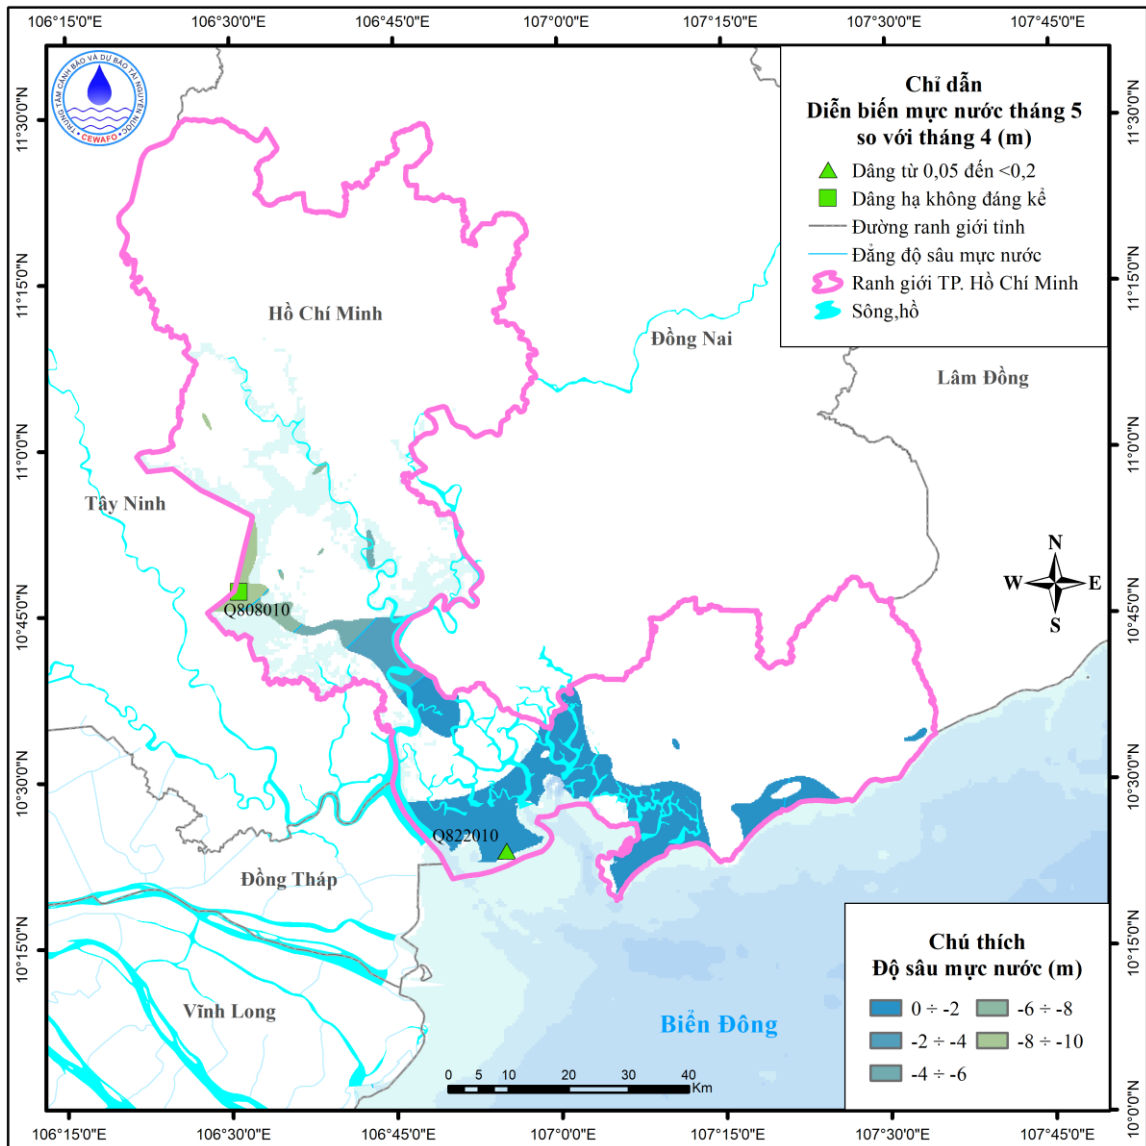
106°15'0"E 106°30'0"E 106°45'0"E 107°0'0"E 107°15'0"E 107°30'0"E 107°45'0"E

TRUNG TÂM CẢNH BÁO VÀ DỰ BÁO TÀI NGUYÊN NƯỚC
CEWAFO

Chỉ dẫn
Diễn biến mực nước tháng 5 so với tháng 4 (m)
Dâng từ 0,05 đến <0,2
Dâng hạ không đáng kể
Đường ranh giới tỉnh
Đẳng độ sâu mực nước
Ranh giới TP. Hồ Chí Minh
Sông,hồ

11°30'0"N
11°15'0"N
11°0'0"N
10°45'0"N
10°30'0"N
10°15'0"N
10°0'0"N

Hồ Chí Minh
Đồng Nai
Lâm Đồng
Tây Ninh
Q808010
Q822010
Đồng Tháp
Vĩnh Long
Biển Đông

N
W
E
S

Chú thích
Độ sâu mực nước (m)
0 ÷ -2
-6 ÷ -8
-2 ÷ -4
-8 ÷ -10
-4 ÷ -6

0 5 10 20 30 40 Km

106°15'0"E 106°30'0"E 106°45'0"E 107°0'0"E 107°15'0"E 107°30'0"E 107°45'0"E